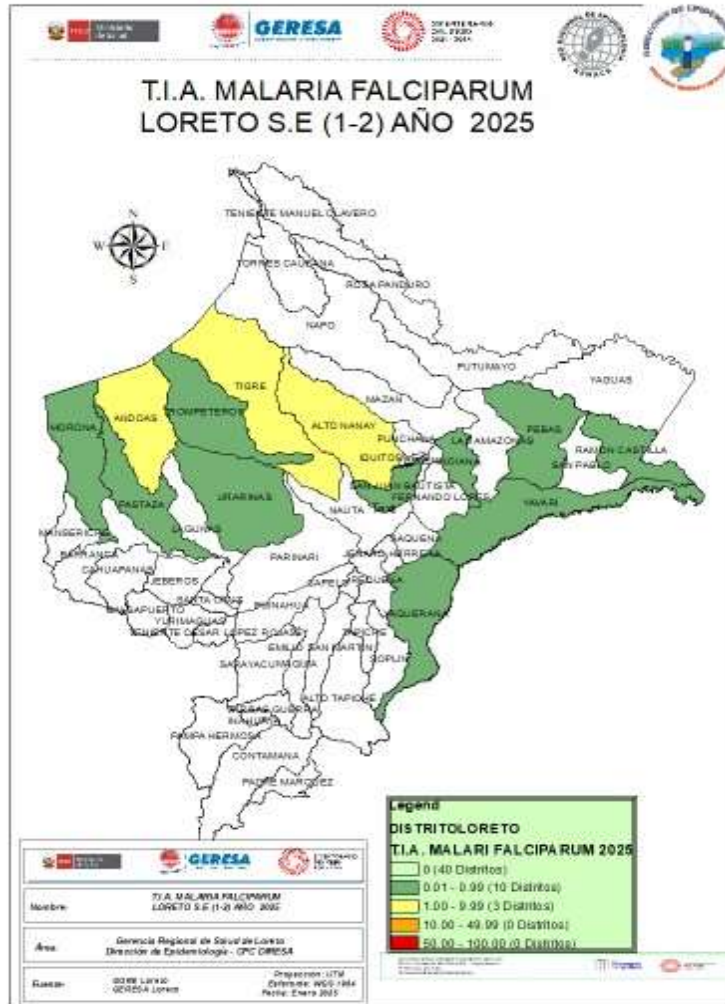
GERESA

T.I.A. MALARIA FALCIPARUM
LORETO S.E (1-2) AÑO 2025

N
W E
S

TENIENTE MANUEL CLAVERO
TORRES CAUSANA
ROSA PANDURO
NAPO
PUTUMAYO
YAGUAS
MORONA
ANDOAS
TROMPETEROS
TIGRE
ALTO NANAY
MAZAN
PUNCHANA
LAS AMAZONAS
PEBAS
RAMON CASTILLA
SAN PABLO
IQUITOS
INDIANA
BELEN
SAN JUAN BAUTISTA
FERNANDO LORES
YAVARI
PASTAZA
URARINAS
NAUTA
LAGUNAS
MANSERICHE
BARRANCA
CAHUAPANAS
PARINARI
JENARO HERRERA
SAQUENA
YAQUERANA
JEBEROS
SAPELILLO
REQUENA
SANTA CRUZ
BALSAPUERTO
YURIMAGUAS
TENIENTE CESAR LOPEZ ROJAS
PUINAHUA
EMILIO SAN MARTIN
TAPICHE
SOPLIN
SARAYACU
ALTO TAPICHE
VARGAS GUERRA
INAHUAYA
PAMPA HERMOSA
CONTAMANA
PADRE MARQUEZ

GERESA
Nombre: T.I.A. MALARIA FALCIPARUM LORETO S.E (1-2) AÑO 2025
Área: Gerencia Regional de Salud de Loreto Dirección de Epidemiología - CPC DIRESA
Fuente: GORE Loreto GERESA Loreto
Proyeccion: UTM Esferoide: WGS-1984 Fecha: Enero 2025

Legend
DISTRITOLORETO
T.I.A. MALARI FALCIPARUM 2025
0 (40 Distritos)
0.01 - 0.99 (10 Distritos)
1.00 - 9.99 (3 Distritos)
10.00 - 49.99 (0 Distritos)
50.00 - 100.00 (0 Distritos)